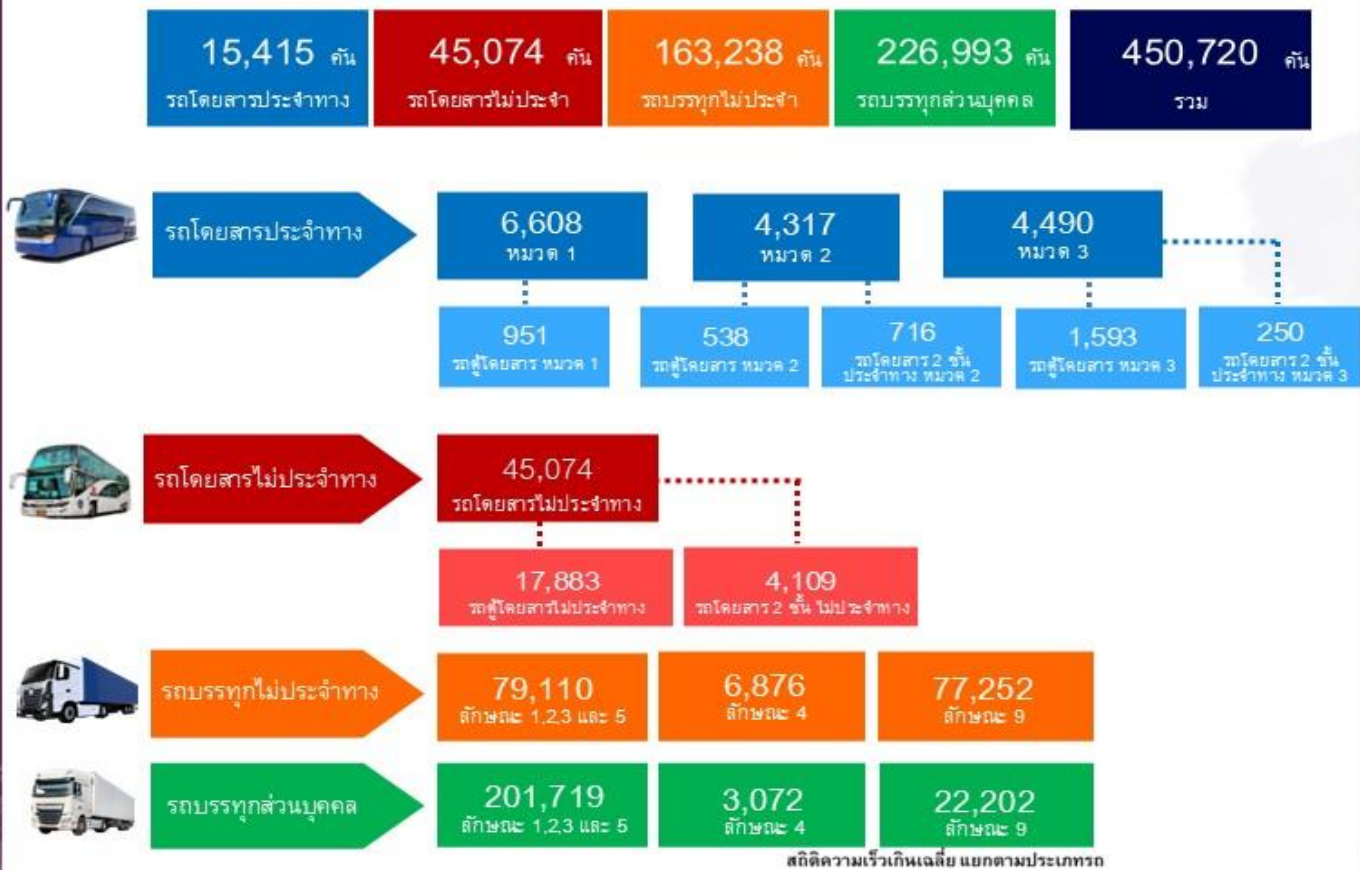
15,415 คัน
รถโดยสารประจำทาง

45,074 คัน
รถโดยสารไม่ประจำ

163,238 คัน
รถบรรทุกไม่ประจำ

226,993 คัน
รถบรรทุกส่วนบุคคล

450,720 คัน
รวม

รถโดยสารประจำทาง

6,608
หมวด 1

4,317
หมวด 2

4,490
หมวด 3

951
รถตู้โดยสาร หมวด 1

538
รถตู้โดยสาร หมวด 2

716
รถโดยสาร 2 ชั้น ประจำทาง หมวด 2

1,593
รถตู้โดยสาร หมวด 3

250
รถโดยสาร 2 ชั้น ประจำทาง หมวด 3

รถโดยสารไม่ประจำทาง

45,074
รถโดยสารไม่ประจำทาง

17,883
รถตู้โดยสารไม่ประจำทาง

4,109
รถโดยสาร 2 ชั้น ไม่ประจำทาง

รถบรรทุกไม่ประจำทาง

79,110
ลักษณะ 1,2,3 และ 5

6,876
ลักษณะ 4

77,252
ลักษณะ 9

รถบรรทุกส่วนบุคคล

201,719
ลักษณะ 1,2,3 และ 5

3,072
ลักษณะ 4

22,202
ลักษณะ 9

สถิติความเร็วเกินเฉลี่ย แยกตามประเภทรถ